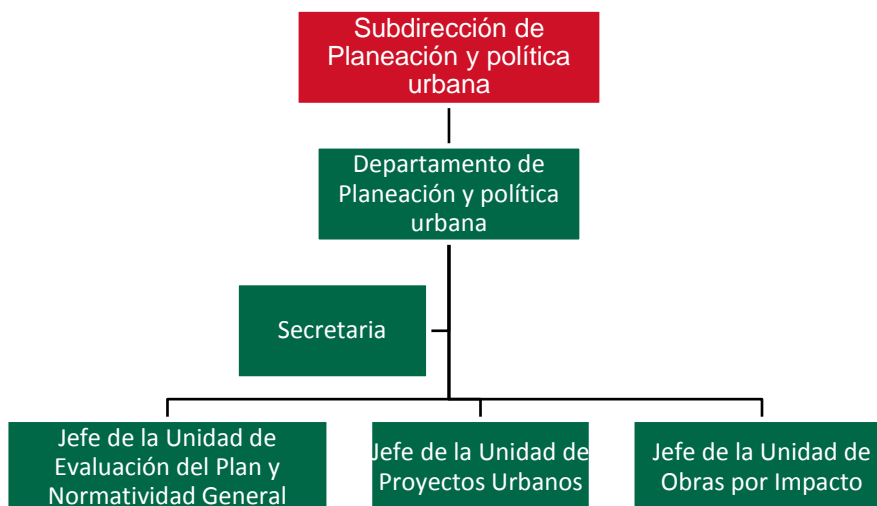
Subdirección de Planeación y política urbana

Departamento de Planeación y política urbana

Secretaria

Jefe de la Unidad de Evaluación del Plan y Normatividad General

Jefe de la Unidad de Proyectos Urbanos

Jefe de la Unidad de Obras por Impacto